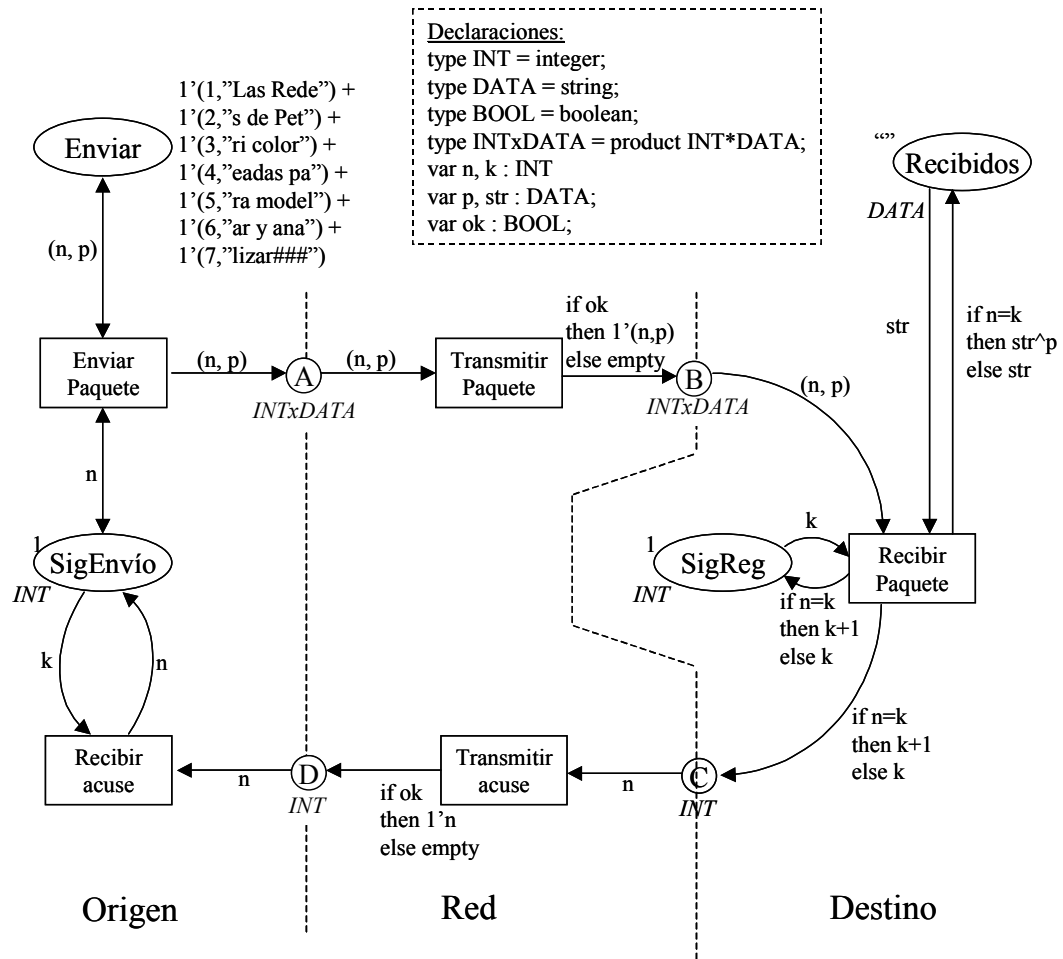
Declaraciones:
type INT = integer;
type DATA = string;
type BOOL = boolean;
type INTxDATA = product INT*DATA;
var n, k : INT
var p, str : DATA;
var ok : BOOL;

1'(1,"Las Rede") +
1'(2,"s de Pet") +
1'(3,"ri color") +
1'(4,"eadas pa") +
1'(5,"ra model") +
1'(6,"ar y ana") +
1'(7,"lizar###")

Enviar

(n, p)

Enviar Paquete

(n, p)

A

INTxDATA

(n, p)

Transmitir Paquete

if ok then 1'(n,p) else empty

B

INTxDATA

(n, p)

""

Recibidos

DATA

str

if n=k then str^p else str

n

1

SigEnvío

INT

k

n

k

1

SigReg

INT

Recibir Paquete

if n=k then k+1 else k

if n=k then k+1 else k

Recibir acuse

n

D

INT

if ok then 1'n else empty

Transmitir acuse

n

C

INT

Origen

Red

Destino